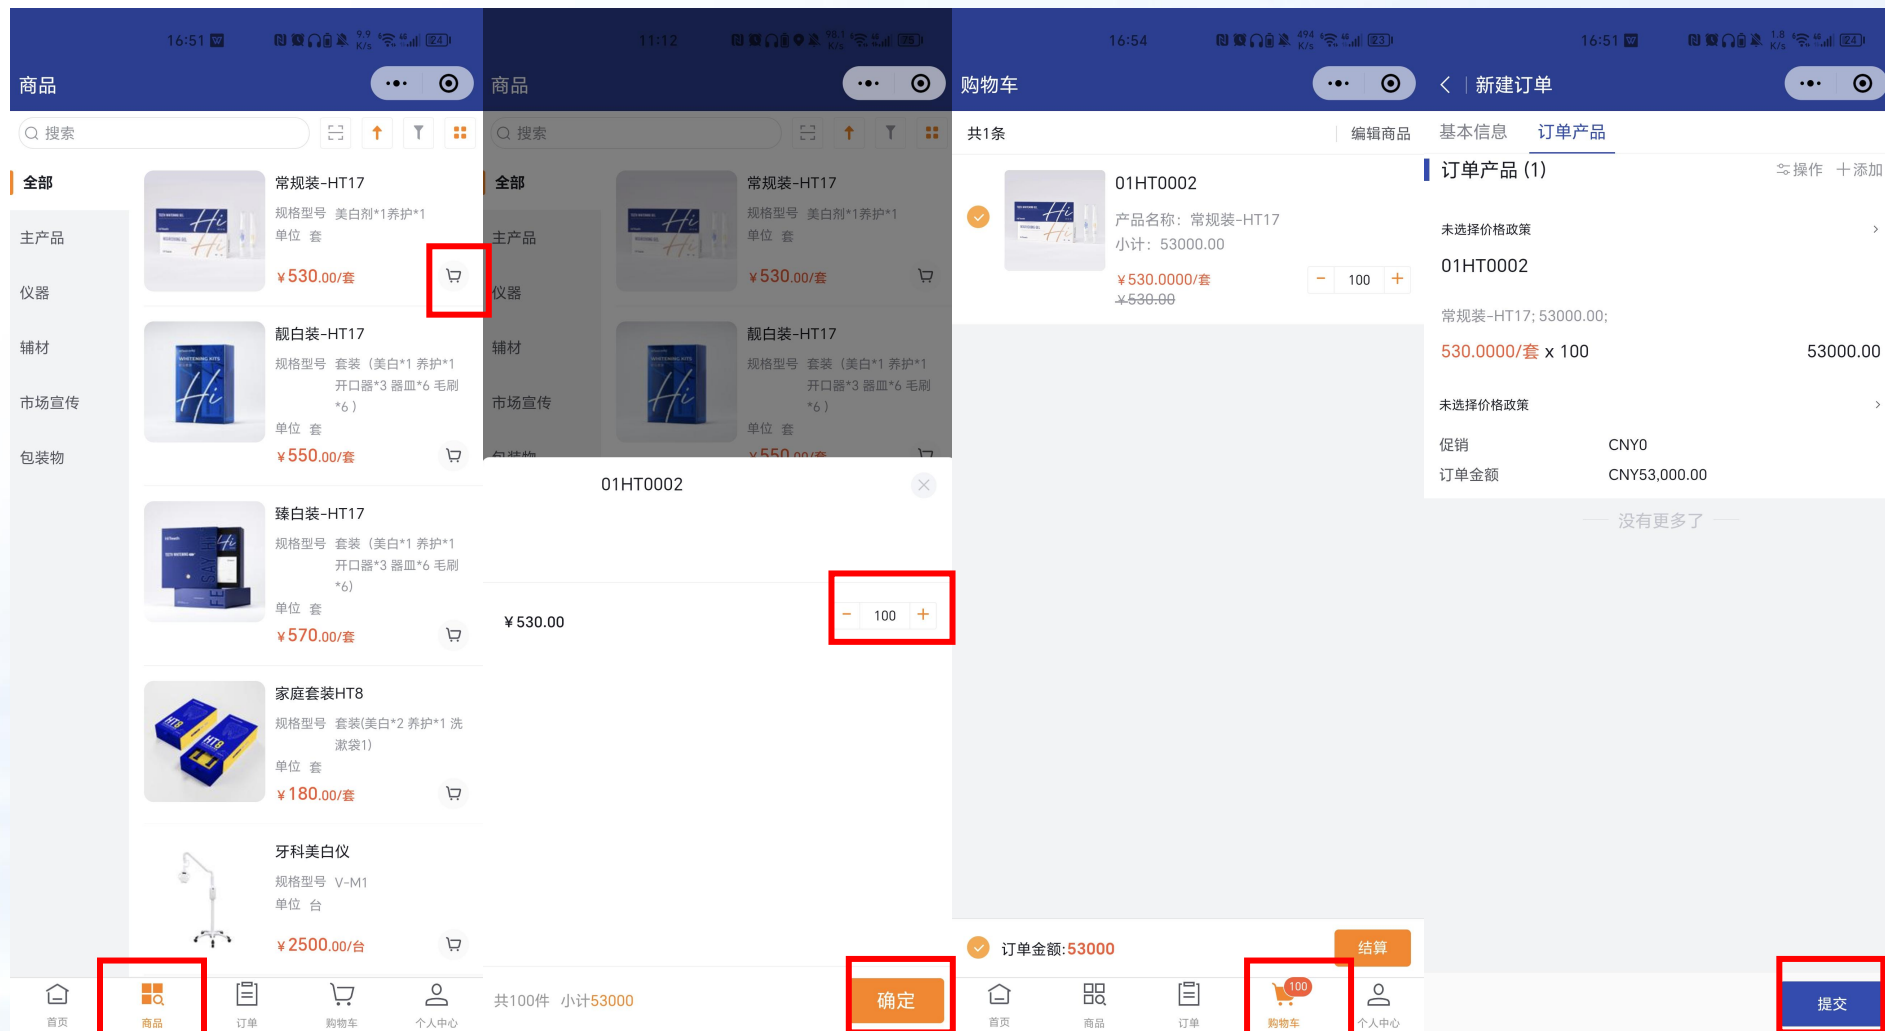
16:51

商品

搜索

全部
主产品
仪器
辅材
市场宣传
包装物

常规装-HT17
规格型号 美白剂*1养护*1
单位 套
¥530.00/套

靓白装-HT17
规格型号 套装（美白*1 养护*1 开口器*3 器皿*6 毛刷 *6）
单位 套
¥550.00/套

臻白装-HT17
规格型号 套装（美白*1 养护*1 开口器*3 器皿*6 毛刷 *6）
单位 套
¥570.00/套

家庭套装HT8
规格型号 套装(美白*2 养护*1 洗漱袋1)
单位 套
¥180.00/套

牙科美白仪
规格型号 V-M1
单位 台
¥2500.00/台

首页 商品 订单 购物车 个人中心

11:12

商品

搜索

全部
主产品
仪器
辅材
市场宣传

常规装-HT17
规格型号 美白剂*1养护*1
单位 套
¥530.00/套

靓白装-HT17
规格型号 套装（美白*1 养护*1 开口器*3 器皿*6 毛刷 *6）
单位 套

01HT0002

¥530.00
100

共100件 小计53000
确定

16:54

购物车

共1条
编辑商品

01HT0002
产品名称：常规装-HT17
小计：53000.00
¥530.0000/套
¥530.00
100

订单金额:53000
结算

首页 商品 订单 100 购物车 个人中心

16:51

新建订单

基本信息 订单产品

订单产品 (1)
操作 十添加

未选择价格政策

01HT0002

常规装-HT17; 53000.00;

530.0000/套 x 100
53000.00

未选择价格政策

促销 CNY0
订单金额 CNY53,000.00

没有更多了

提交